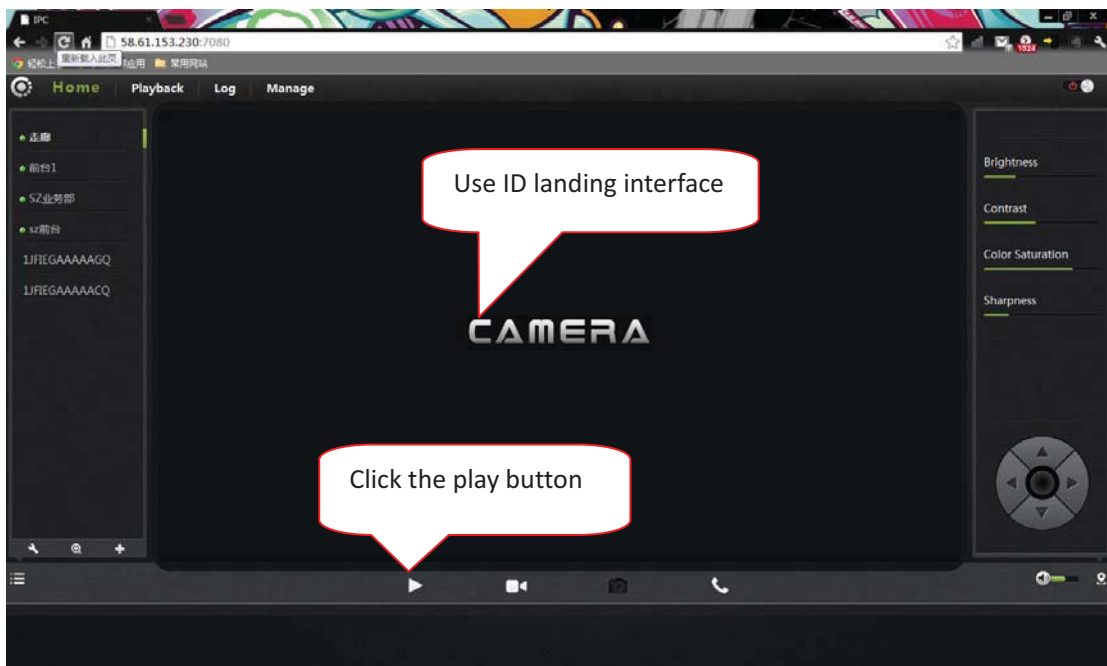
IPC

58.61.153.230:7080

重新载入此页

轻松上 应用 常用网站

1524

Home Playback Log Manage

走廊
前台1
SZ业务部
sz前台
1JFIEGAAAAAGQ
1JFIEGAAAAACQ

Use ID landing interface

CAMERA

Click the play button

Brightness
Contrast
Color Saturation
Sharpness